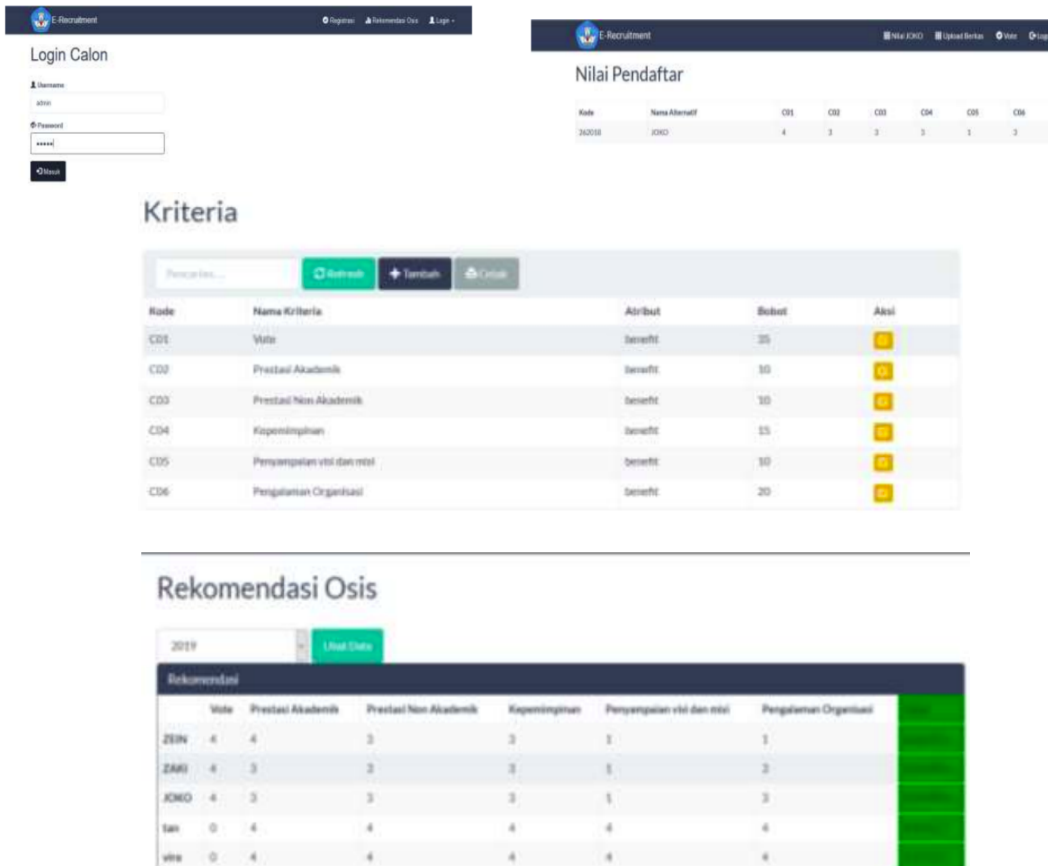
E-Recruitment

Registrasi Rekomendasi Osis Login

Login Calon

Username

admin

Password

•••••

Masuk

E-Recruitment

Nilai JOKO Upload Berkas Vote Logout

Nilai Pendaftar

| Kode | Nama Alternatif | C01 | C02 | C03 | C04 | C05 | C06 |
|---|---|---|---|---|---|---|---|
| 362018 | JOKO | 4 | 3 | 3 | 3 | 1 | 3 |

Kriteria

Pencarian...

Refresh Tambah Cetak

| Kode | Nama Kriteria | Atribut | Bobot | Aksi |
|---|---|---|---|---|
| C01 | Vote | benefit | 35 | |
| C02 | Prestasi Akademik | benefit | 10 | |
| C03 | Prestasi Non Akademik | benefit | 10 | |
| C04 | Kepemimpinan | benefit | 15 | |
| C05 | Penyampaian visi dan misi | benefit | 10 | |
| C06 | Pengalaman Organisasi | benefit | 20 | |

Rekomendasi Osis

2019

Lihat Data

Rekomendasi

| | Vote | Prestasi Akademik | Prestasi Non Akademik | Kepemimpinan | Penyampaian visi dan misi | Pengalaman Organisasi | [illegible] |
|---|---|---|---|---|---|---|---|
| ZEIN | 4 | 4 | 3 | 3 | 1 | 1 | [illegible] |
| ZAKI | 4 | 3 | 2 | 3 | 1 | 2 | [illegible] |
| JOKO | 4 | 3 | 3 | 3 | 1 | 3 | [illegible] |
| tan | 0 | 4 | 4 | 4 | 4 | 4 | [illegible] |
| vira | 0 | 4 | 4 | 4 | 4 | 4 | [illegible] |